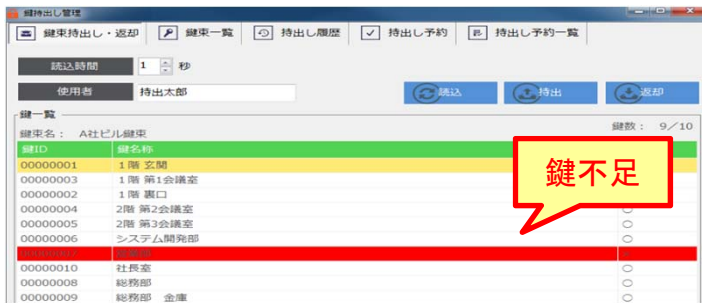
鍵持出し管理

鍵束持出し・返却

鍵束一覧

持出し履歴

持出し予約

持出し予約一覧

読込時間 1 秒

使用者 持出太郎

読込

持出

返却

鍵一覧

鍵束名： A社ビル鍵束

鍵数： 9／10

| 鍵ID | 鍵名称 | |
|---|---|---|
| 00000001 | 1階 玄関 | |
| 00000003 | 1階 第1会議室 | |
| 00000002 | 1階 裏口 | |
| 00000004 | 2階 第2会議室 | |
| 00000005 | 2階 第3会議室 | ○ |
| 00000006 | システム開発部 | ○ |
| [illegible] | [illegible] | |
| 00000010 | 社長室 | ○ |
| 00000008 | 総務部 | ○ |
| 00000009 | 総務部 金庫 | ○ |

鍵不足